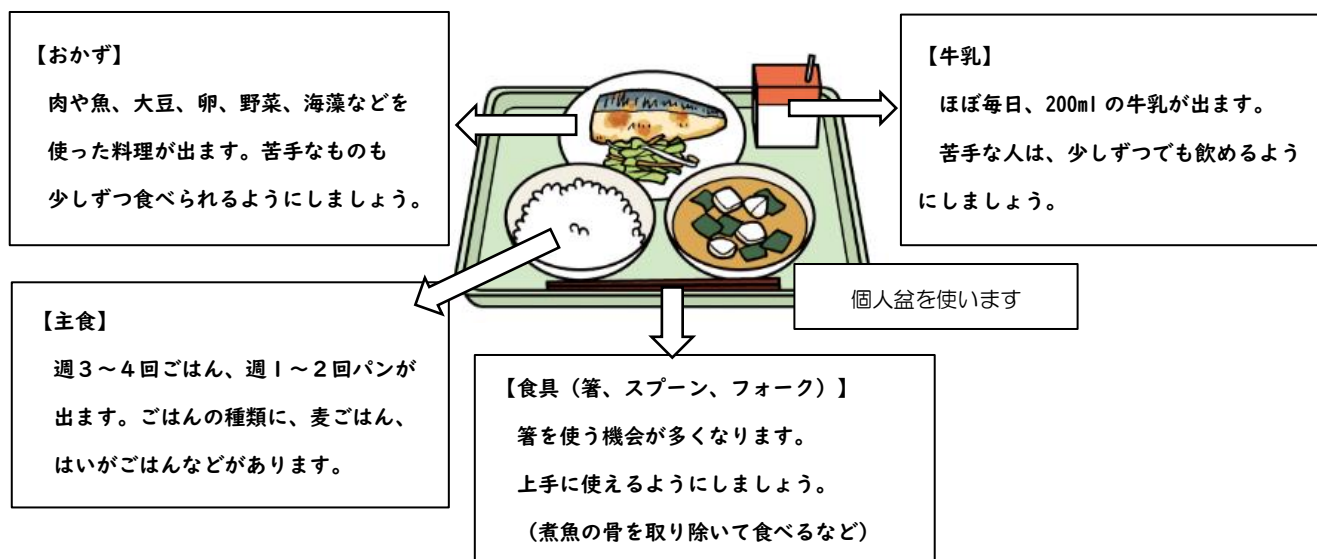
【おかず】

肉や魚、大豆、卵、野菜、海藻などを使った料理が出ます。苦手なものも少しずつ食べられるようにしましょう。

【牛乳】

ほぼ毎日、200ml の牛乳が出ます。

苦手な人は、少しずつでも飲めるようにしましょう。

個人盆を使います

【主食】

週３～４回ごはん、週１～２回パンが出ます。ごはんの種類に、麦ごはん、はいがごはんなどがあります。

【食具（箸、スプーン、フォーク）】

箸を使う機会が多くなります。

上手に使えるようにしましょう。

（煮魚の骨を取り除いて食べるなど）